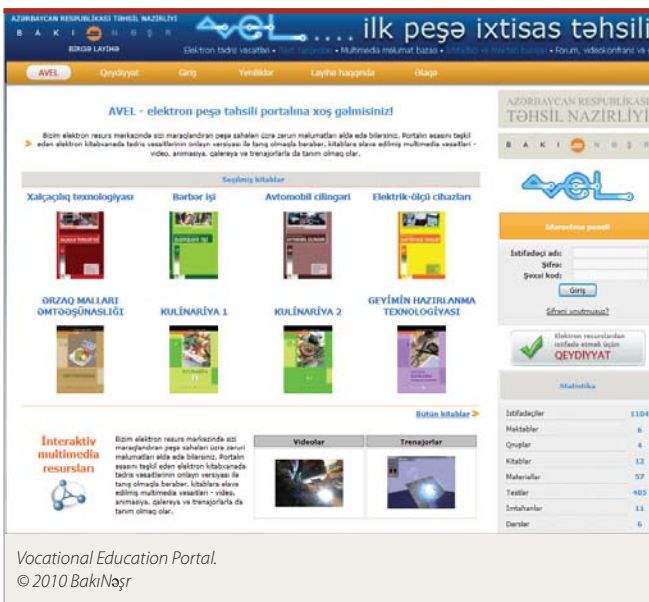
AZƏRBAYCAN RESPUBLİKASI TƏHSİL NAZİRLİYİ
BAKI NƏŞR
BİRGƏ LAYİHƏ

AVEL .... ilk peşə ixtisas təhsili

Elektron tədris vəsaitləri • Test tapşırıqları • Multimedia məlumat bazası • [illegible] • Forum, videokonfrans və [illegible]

AVEL | Qeydiyyat | Giriş | Yeniliklər | Layihə haqqında | Əlaqə

AVEL - elektron peşə təhsili portalına xoş gəlmisiniz!

Bizim elektron resurs mərkəzində sizi maraqlandıran peşə sahələri üzrə zəruri məlumatları əldə edə bilərsiniz. Portalın əsasını təşkil edən elektron kitabxanada tədris vəsaitlərinin onlayn versiyası ilə tanış olmaqla bərabər, kitablara əlavə edilmiş multimedia vəsaitləri - video, animasiya, qalereya və trenajorlarla da tanım olmaq olar.

Seçilmiş kitablar

Xalçaçılıq texnologiyası
Bərbər işi
Avtomobil çilingəri
Elektrik-ölçü cihazları

ƏRZAQ MALLARI ƏMTƏƏŞÜNASLIĞI
KULİNARİYA 1
KULİNARİYA 2
GEYİMİN HAZIRLANMA TEXNOLOGİYASI

Bütün kitablar

İnteraktiv multimedia resursları

Bizim elektron resurs mərkəzində sizi maraqlandıran peşə sahələri üzrə zəruri məlumatları əldə edə bilərsiniz. Portalın əsasını təşkil edən elektron kitabxanada tədris vəsaitlərinin onlayn versiyası ilə tanış olmaqla bərabər, kitablara əlavə edilmiş multimedia vəsaitləri - video, animasiya, qalereya və trenajorlarla da tanım olmaq olar.

Videolar
Trenajorlar

AZƏRBAYCAN RESPUBLİKASI
TƏHSİL NAZİRLİYİ
BAKI NƏŞR

AVEL

İdarəetmə paneli
İstifadəçi adı:
Şifrə:
Şəxsi kod:
Giriş
Şifrəni unutmusunuz?

Elektron resurslardan istifadə etmək üçün
QEYDİYYAT

Statistika
| İstifadəçilər | 1104 |
|---|---|
| Məktəblər | 6 |
| Qruplar | 4 |
| Kitablar | 12 |
| Materiallar | 57 |
| Testlər | 405 |
| İmtahanlar | 11 |
| Dərslər | 6 |

Vocational Education Portal.
© 2010 BakıNəşr